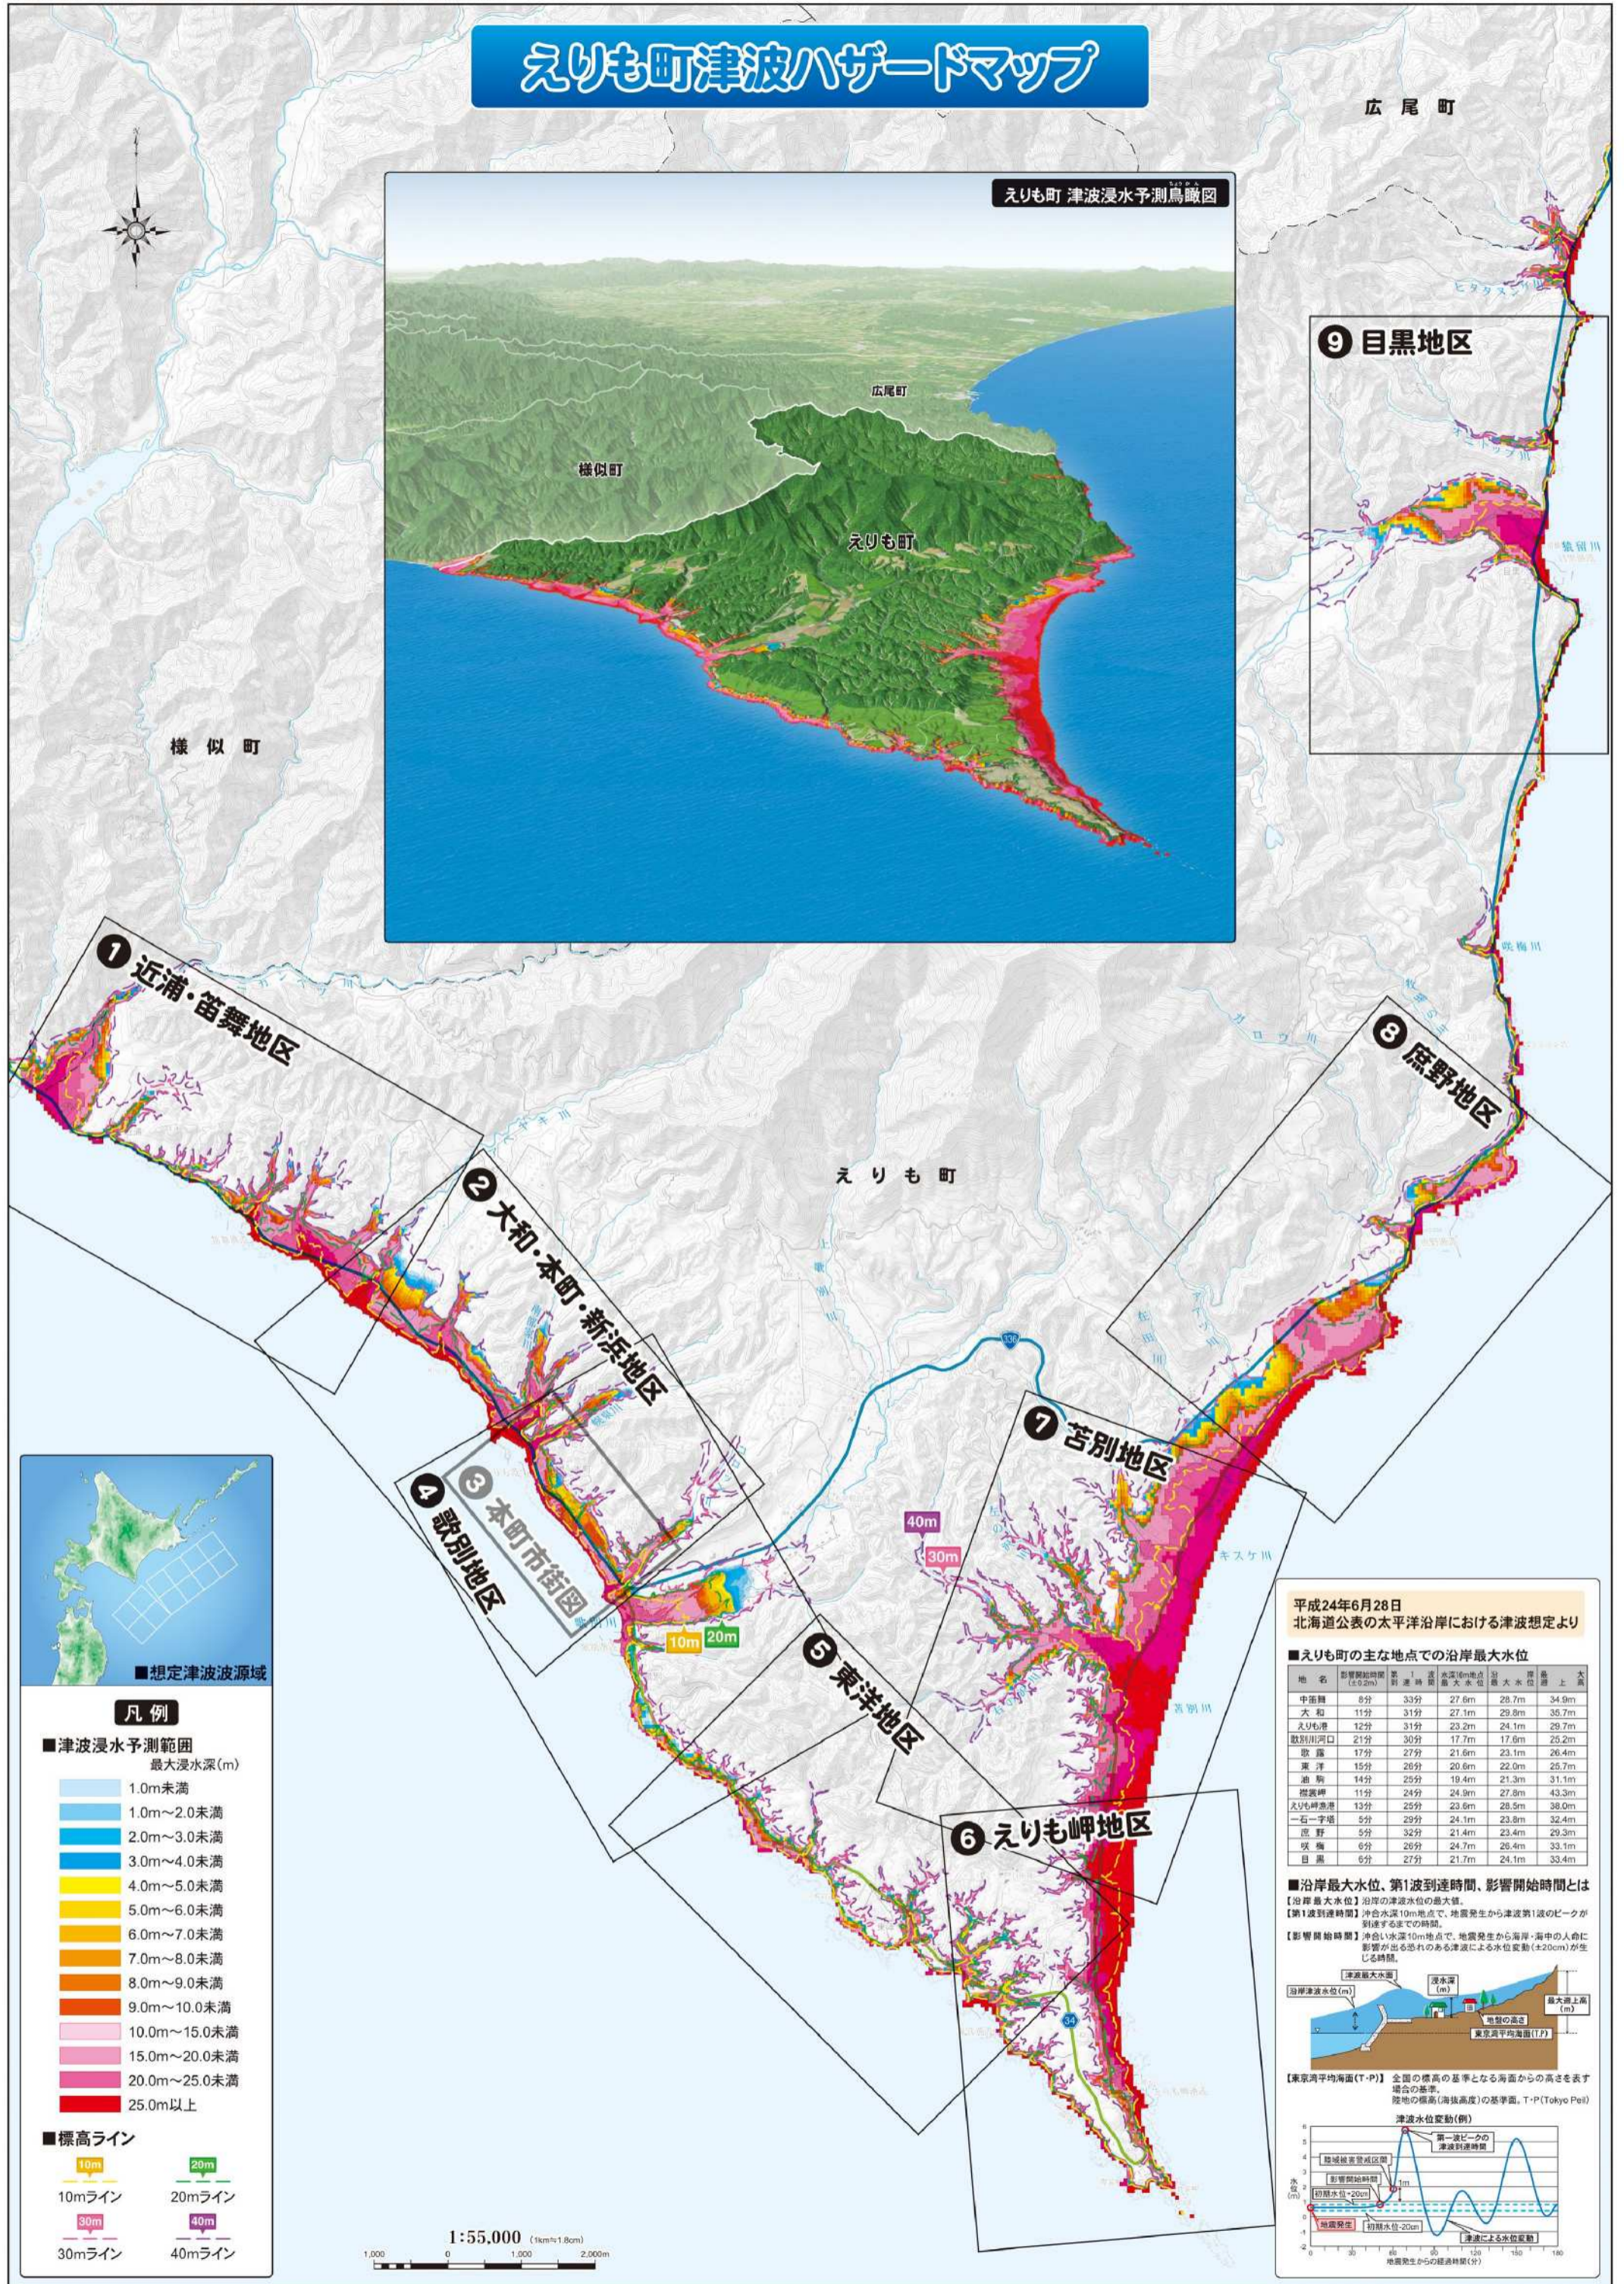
えりも町津波ハザードマップ

広尾町

えりも町 津波浸水予測鳥瞰図

広尾町
様似町
えりも町

⑨ 目黒地区

様似町

① 近浦・笛舞地区

② 大和・本町・新浜地区

③ 本町市街図

④ 歌別地区

えりも町

⑧ 庶野地区

⑦ 苫別地区

40m
30m
10m
20m

⑤ 東洋地区

⑥ えりも岬地区

■想定津波波源域

凡例
■津波浸水予測範囲
最大浸水深(m)
1.0m未満
1.0m～2.0m未満
2.0m～3.0m未満
3.0m～4.0m未満
4.0m～5.0m未満
5.0m～6.0m未満
6.0m～7.0m未満
7.0m～8.0m未満
8.0m～9.0m未満
9.0m～10.0m未満
10.0m～15.0m未満
15.0m～20.0m未満
20.0m～25.0m未満
25.0m以上

■標高ライン
10m 10mライン
20m 20mライン
30m 30mライン
40m 40mライン

1:55,000 (1km≒1.8cm)
1,000 0 1,000 2,000m

平成24年6月28日
北海道公表の太平洋沿岸における津波想定より

■えりも町の主な地点での沿岸最大水位

| 地名 | 影響開始時間 | 第1波到達時間 | 水深10m地点での最大水位 | 沿岸最大水位 | 最大遡上高 |
|---|---|---|---|---|---|
| 中笛舞 | 8分 | 33分 | 27.6m | 28.7m | 34.9m |
| 大和 | 11分 | 31分 | 27.1m | 29.8m | 35.7m |
| えりも港 | 12分 | 31分 | 23.2m | 24.1m | 29.7m |
| 歌別川河口 | 21分 | 30分 | 17.7m | 17.6m | 25.2m |
| 歌露 | 17分 | 27分 | 21.6m | 23.1m | 26.4m |
| 東洋 | 15分 | 26分 | 20.6m | 22.0m | 25.7m |
| 油駒 | 14分 | 25分 | 19.4m | 21.3m | 31.1m |
| 襟裳岬 | 11分 | 24分 | 24.9m | 27.8m | 43.3m |
| えりも岬漁港 | 13分 | 25分 | 23.6m | 28.5m | 38.0m |
| 一石一字塔 | 5分 | 29分 | 24.1m | 23.8m | 32.4m |
| 庶野 | 5分 | 32分 | 21.4m | 23.4m | 29.3m |
| 咲梅 | 6分 | 26分 | 24.7m | 26.4m | 33.1m |
| 目黒 | 6分 | 27分 | 21.7m | 24.1m | 33.4m |

■沿岸最大水位、第1波到達時間、影響開始時間とは
【沿岸最大水位】沿岸の津波水位の最大値。
【第1波到達時間】沖合水深10m地点で、地震発生から津波第1波のピークが到達するまでの時間。
【影響開始時間】沖合い水深10m地点で、地震発生から海岸・海中の人命に影響が出る恐れのある津波による水位変動(±20cm)が生じる時間。

津波最大水面
浸水深(m)
沿岸津波水位(m)
地盤の高さ
最大遡上高(m)
東京湾平均海面(T.P)

【東京湾平均海面(T・P)】全国の標高の基準となる海面からの高さを表す場合の基準。陸地の標高(海抜高度)の基準面。T・P(Tokyo Peil)

津波水位変動(例)
第一波ピークの津波到達時間
陸域被害警戒区間
影響開始時間
初期水位+20cm
1m
地震発生
初期水位-20cm
津波による水位変動
地震発生からの経過時間(分)